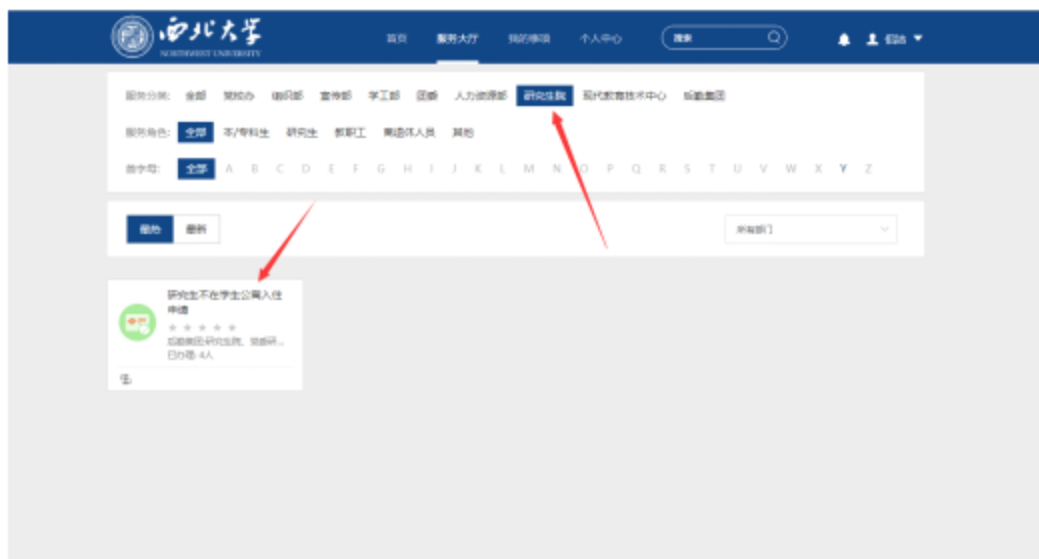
西北大学
NORTHWEST UNIVERSITY

首页 服务大厅 我的事项 个人中心 搜索 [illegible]

服务分类: 全部 党校办 组织部 宣传部 学工部 团委 人力资源部 研究生院 现代教育技术中心 后勤集团

服务角色: 全部 本/专科生 研究生 教职工 离退休人员 其他

首字母: 全部 A B C D E F G H I J K L M N O P Q R S T U V W X Y Z

最热 最新

所有部门

研究生不在学生公寓入住申请
★ ★ ★ ★ ★
后勤集团,研究生院,党委研...
已办理: 4人